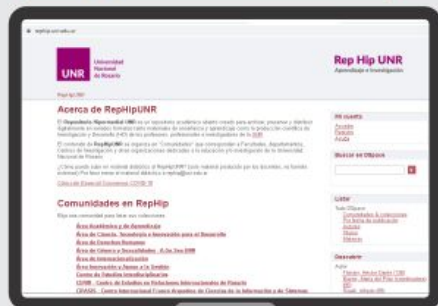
UNR Universidad Nacional de Rosario

Rep Hip UNR
Aprendizaje e Investigación

Acerca de RepHipUNR

Comunidades en RepHip

Área Académica y de Aprendizaje
Área de Ciencia, Tecnología e Innovación para el Desarrollo
Área de Derechos Humanos
Área de Género y Sexualidades
Área de Internacionalización
Área de Innovación y Apoyo a la Gestión
Centro de Estudios Interdisciplinarios
CERIR - Centro de Estudios en Relaciones Internacionales de Rosario

Mi cuenta

Buscar en DSpace

Listar

Descubre